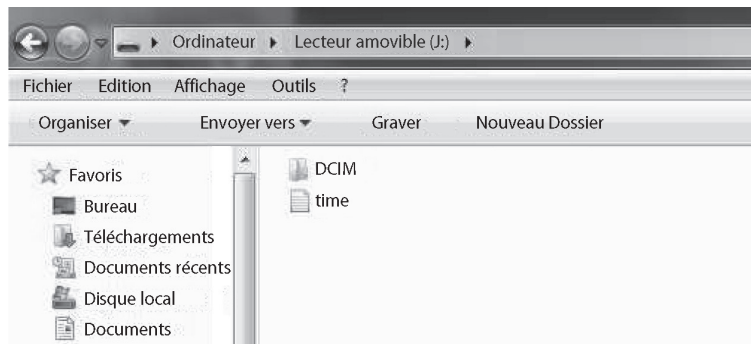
▸ Ordinateur ▸ Lecteur amovible (J:) ▸

Fichier Edition Affichage Outils ?

Organiser ▾ Envoyer vers ▾ Graver Nouveau Dossier

Favoris
Bureau
Téléchargements
Documents récents
Disque local
Documents

DCIM
time